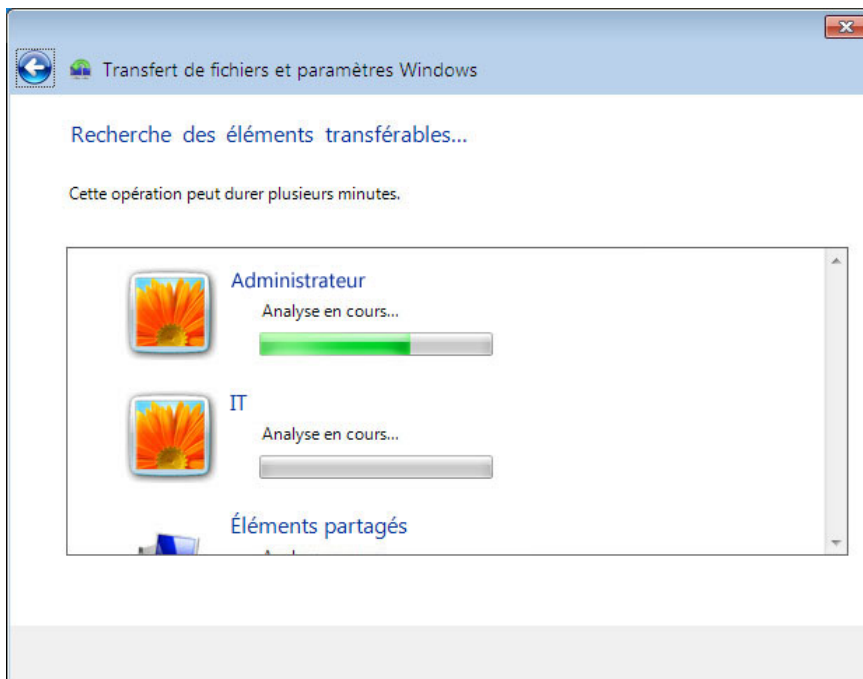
Transfert de fichiers et paramètres Windows

Recherche des éléments transférables...

Cette opération peut durer plusieurs minutes.

Administrateur

Analyse en cours...

IT

Analyse en cours...

Éléments partagés

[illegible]